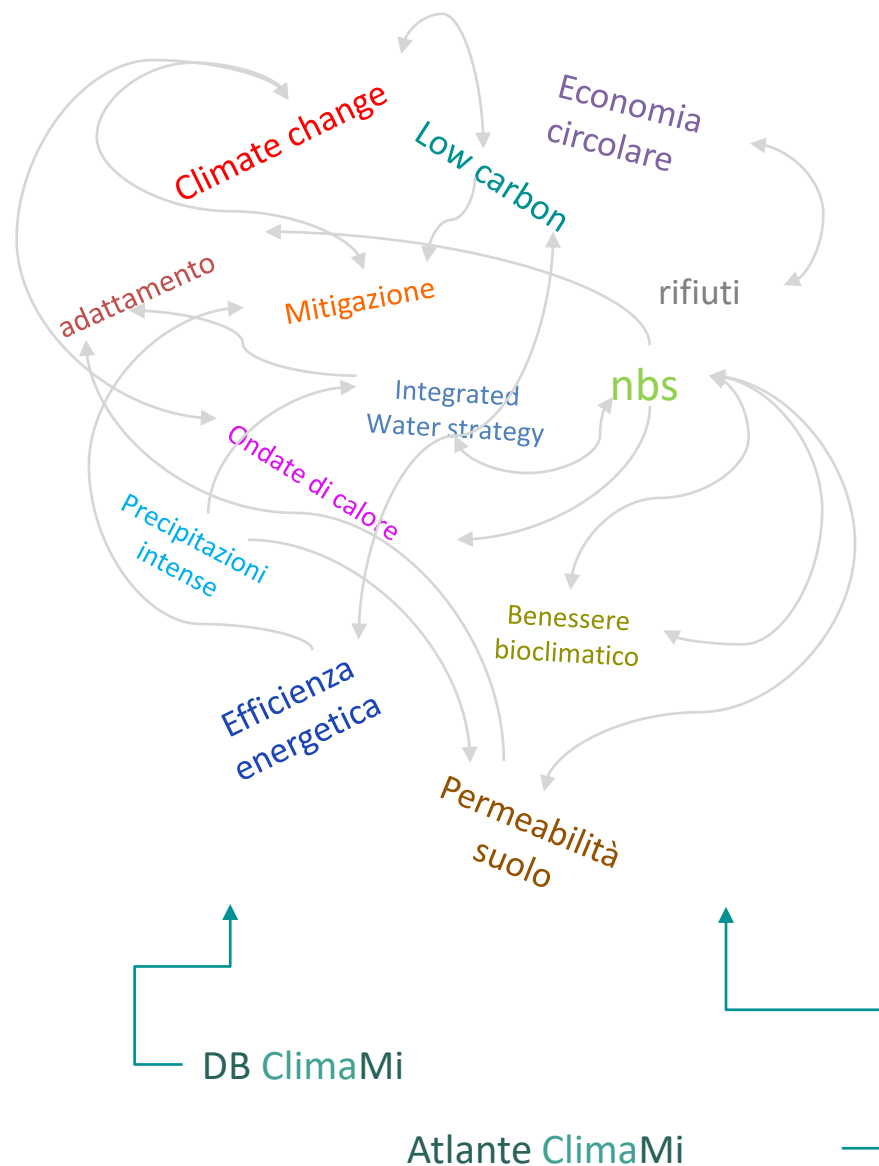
Climate change

Low carbon

Economia circolare

rifiuti

adattamento

Mitigazione

nbs

Integrated Water strategy

Ondate di calore

Precipitazioni intense

Benessere bioclimatico

Efficienza energetica

Permeabilità suolo

DB ClimaMi

Atlante ClimaMi